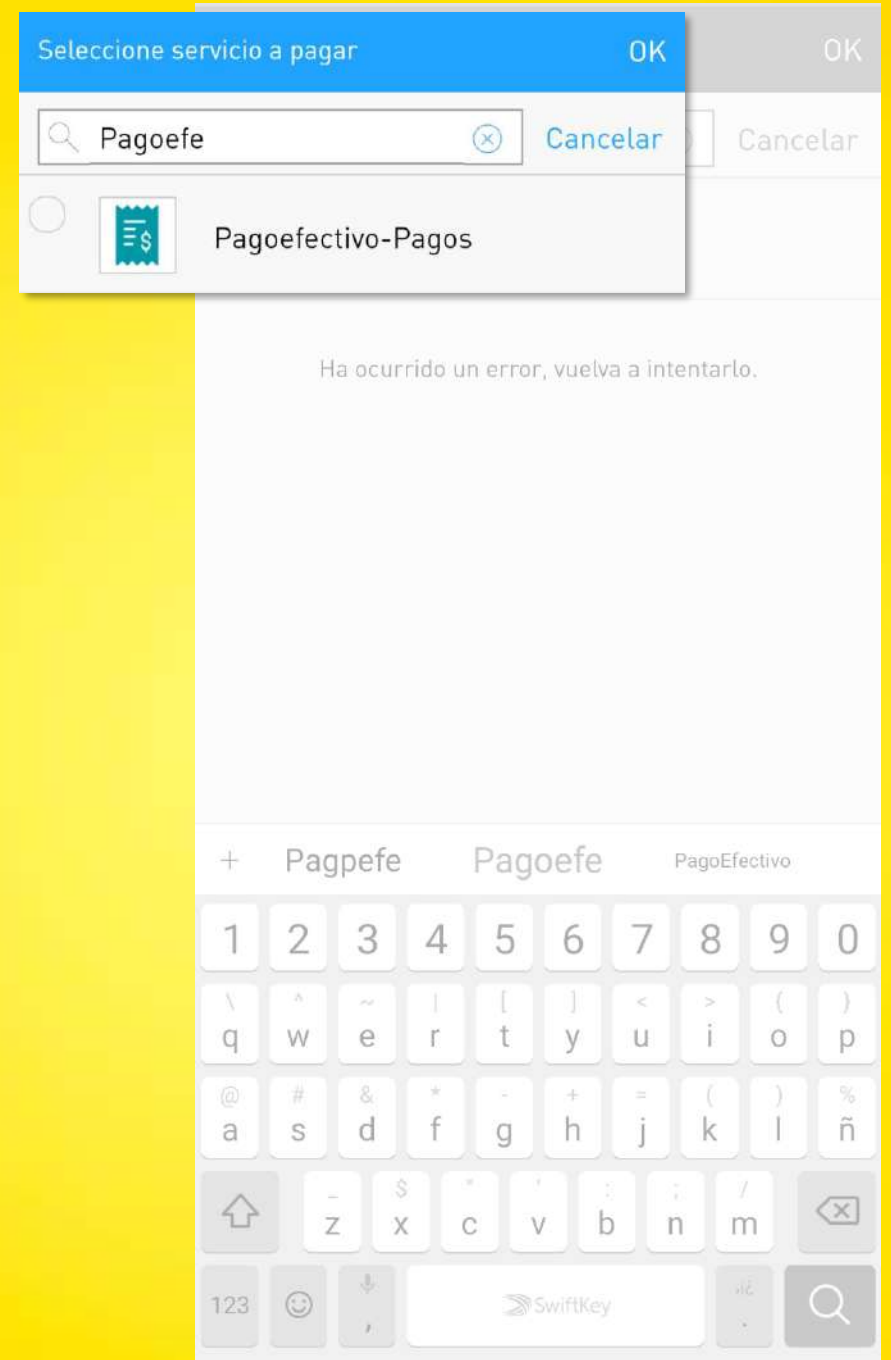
Seleccione servicio a pagar OK

OK

Pagoefe

Cancelar

Cancelar

Pagoefectivo-Pagos

Ha ocurrido un error, vuelva a intentarlo.

+ Pagpefe Pagoefe PagoEfectivo

1 2 3 4 5 6 7 8 9 0

\ ^ ~ | [ ] < > ( )
q w e r t y u i o p

@ # & * - + = ( ) %
a s d f g h j k l ñ

_ $ " ' : ; /
z x c v b n m

123 , SwiftKey .